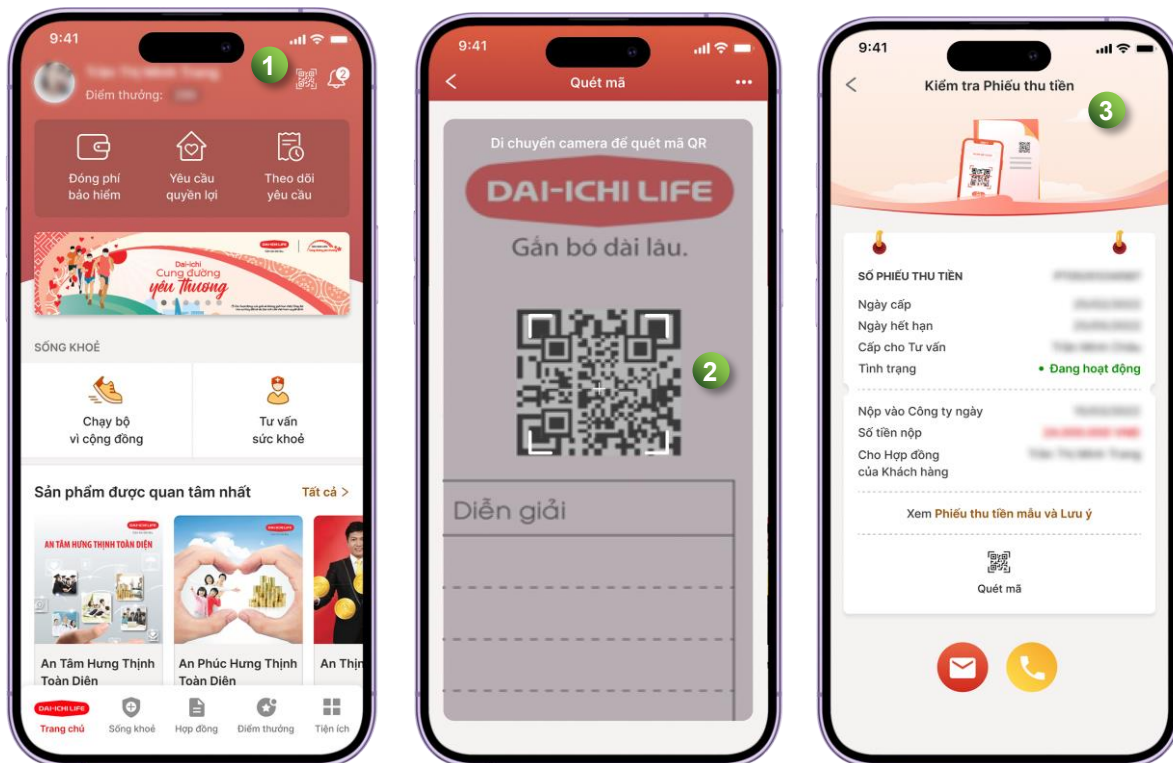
9:41

1

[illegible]
Điểm thưởng: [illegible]

2

Đóng phí bảo hiểm

Yêu cầu quyền lợi

Theo dõi yêu cầu

Dai-ichi
Cung đường yêu Thương

SỐNG KHOẺ

Chạy bộ vì cộng đồng

Tư vấn sức khoẻ

Sản phẩm được quan tâm nhất

Tất cả >

AN TÂM HƯNG THỊNH TOÀN DIỆN

An Tâm Hưng Thịnh Toàn Diện

An Phúc Hưng Thịnh Toàn Diện

An Thị

DAI-ICHI LIFE
Trang chủ

Sống khoẻ

Hợp đồng

Điểm thưởng

Tiện ích

9:41

<

Quét mã

...

Di chuyển camera để quét mã QR

DAI-ICHI LIFE

Gắn bó dài lâu.

2

Diễn giải

9:41

<

Kiểm tra Phiếu thu tiền

3

SỐ PHIẾU THU TIỀN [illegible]

Ngày cấp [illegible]

Ngày hết hạn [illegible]

Cấp cho Tư vấn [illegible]

Tình trạng • Đang hoạt động

Nộp vào Công ty ngày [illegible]

Số tiền nộp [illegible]

Cho Hợp đồng của Khách hàng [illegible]

Xem Phiếu thu tiền mẫu và Lưu ý

Quét mã